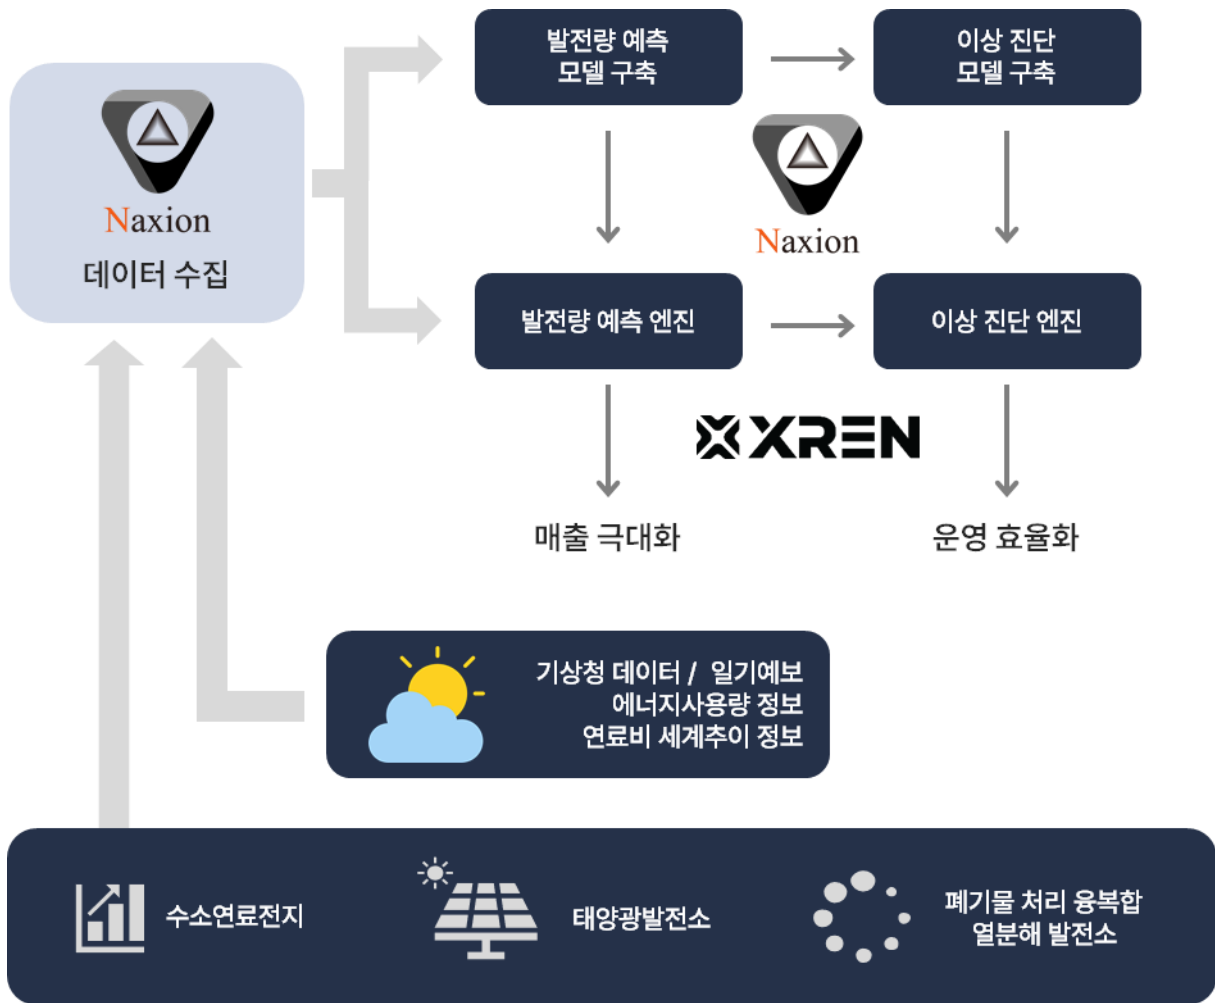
Naxion
데이터 수집

발전량 예측
모델 구축

이상 진단
모델 구축

Naxion

발전량 예측 엔진

이상 진단 엔진

XREN

매출 극대화

운영 효율화

기상청 데이터 / 일기예보
에너지사용량 정보
연료비 세계추이 정보

수소연료전지

태양광발전소

폐기물 처리 융복합
열분해 발전소